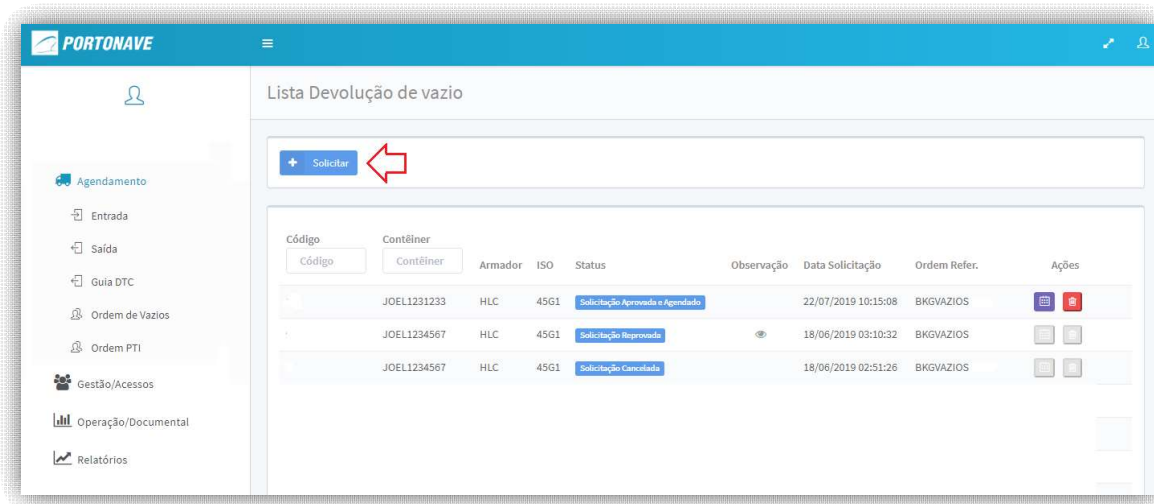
PORTONAVE

Lista Devolução de vazio

Solicitar

Agendamento
Entrada
Saída
Guia DTC
Ordem de Vazios
Ordem PTI
Gestão/Acessos
Operação/Documental
Relatórios

| Código | Contêiner | Armador | ISO | Status | Observação | Data Solicitação | Ordem Refer. | Ações |
|---|---|---|---|---|---|---|---|---|
| Código | Contêiner | | | | | | | |
| | JOEL1231233 | HLC | 45G1 | Solicitação Aprovada e Agendado | | 22/07/2019 10:15:08 | BKGVAZIOS | |
| | JOEL1234567 | HLC | 45G1 | Solicitação Reprovada | | 18/06/2019 03:10:32 | BKGVAZIOS | |
| | JOEL1234567 | HLC | 45G1 | Solicitação Cancelada | | 18/06/2019 02:51:26 | BKGVAZIOS | |